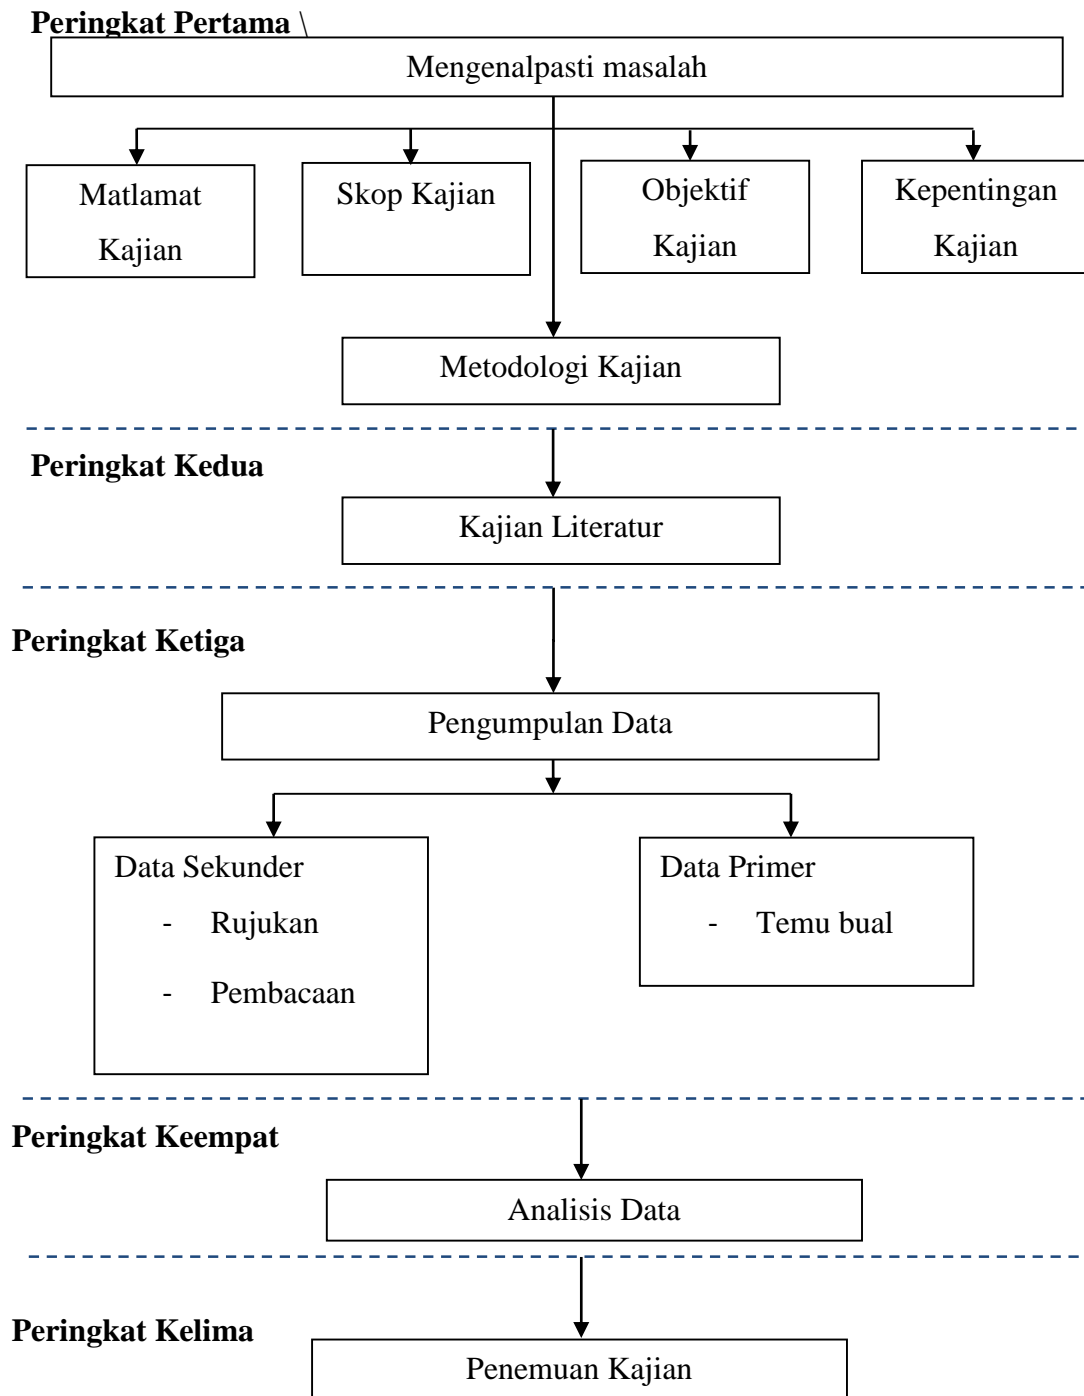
Peringkat Pertama \

Mengenalpasti masalah

Matlamat Kajian

Skop Kajian

Objektif Kajian

Kepentingan Kajian

Metodologi Kajian

Peringkat Kedua

Kajian Literatur

Peringkat Ketiga

Pengumpulan Data

Data Sekunder
- Rujukan
- Pembacaan

Data Primer
- Temu bual

Peringkat Keempat

Analisis Data

Peringkat Kelima

Penemuan Kajian